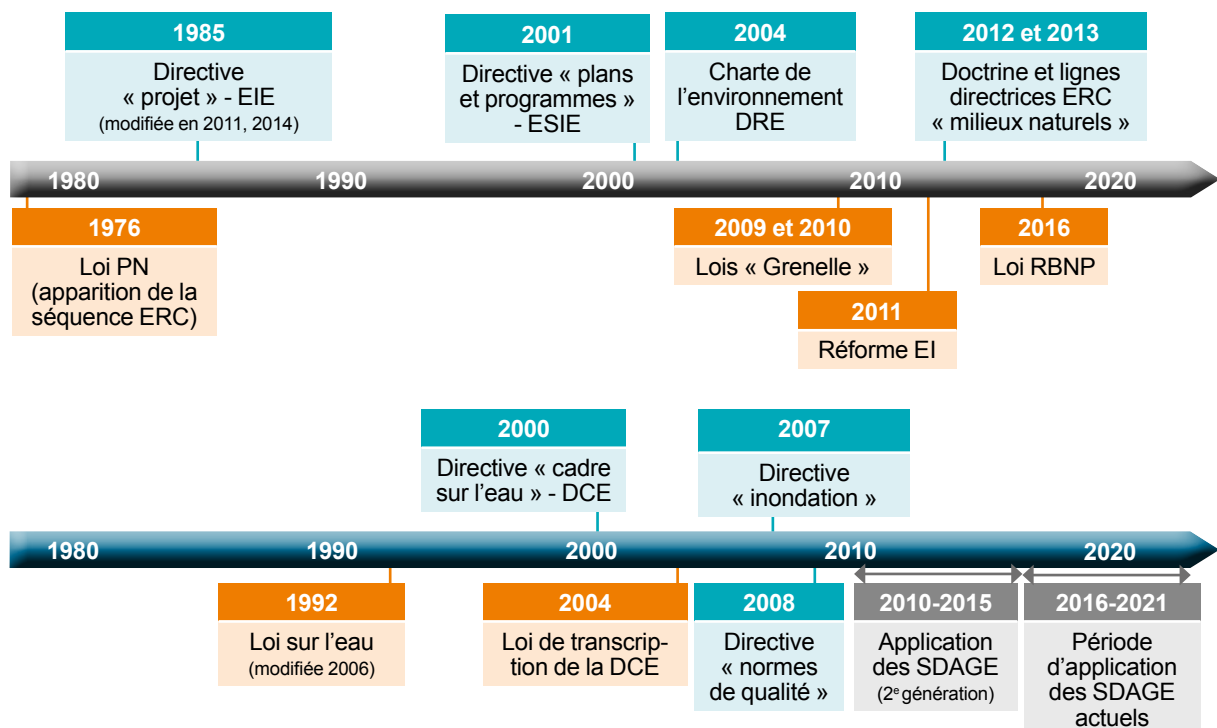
1985
Directive « projet » - EIE
(modifiée en 2011, 2014)

2001
Directive « plans et programmes » - ESIE

2004
Charte de l'environnement DRE

2012 et 2013
Doctrine et lignes directrices ERC « milieux naturels »

1980 1990 2000 2010 2020

1976
Loi PN (apparition de la séquence ERC)

2009 et 2010
Lois « Grenelle »

2011
Réforme EI

2016
Loi RBNP

2000
Directive « cadre sur l'eau » - DCE

2007
Directive « inondation »

1980 1990 2000 2010 2020

1992
Loi sur l'eau
(modifiée 2006)

2004
Loi de transcription de la DCE

2008
Directive « normes de qualité »

2010-2015
Application des SDAGE
(2$^{e}$ génération)

2016-2021
Période d'application des SDAGE actuels